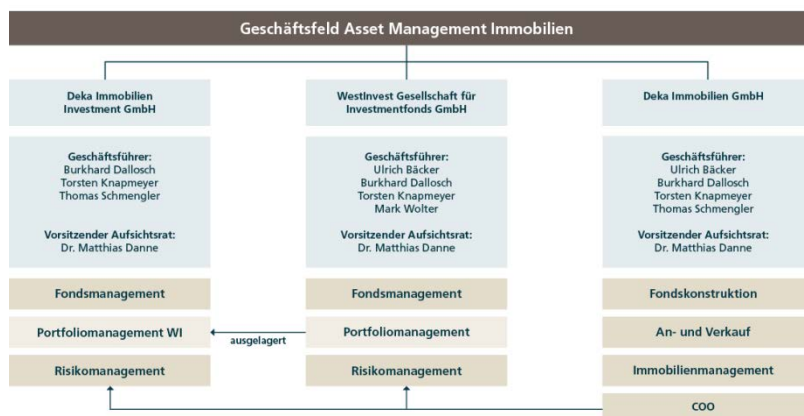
Geschäftsfeld Asset Management Immobilien

Deka Immobilien Investment GmbH

Geschäftsführer:
Burkhard Dallosch
Torsten Knapmeyer
Thomas Schmengler

Vorsitzender Aufsichtsrat:
Dr. Matthias Danne

Fondsmanagement

Portfoliomanagement WI

Risikomanagement

WestInvest Gesellschaft für Investmentfonds GmbH

Geschäftsführer:
Ulrich Bäcker
Burkhard Dallosch
Torsten Knapmeyer
Mark Wolter

Vorsitzender Aufsichtsrat:
Dr. Matthias Danne

Fondsmanagement

ausgelagert

Portfoliomanagement

Risikomanagement

Deka Immobilien GmbH

Geschäftsführer:
Ulrich Bäcker
Burkhard Dallosch
Torsten Knapmeyer
Thomas Schmengler

Vorsitzender Aufsichtsrat:
Dr. Matthias Danne

Fondskonstruktion

An- und Verkauf

Immobilienmanagement

COO